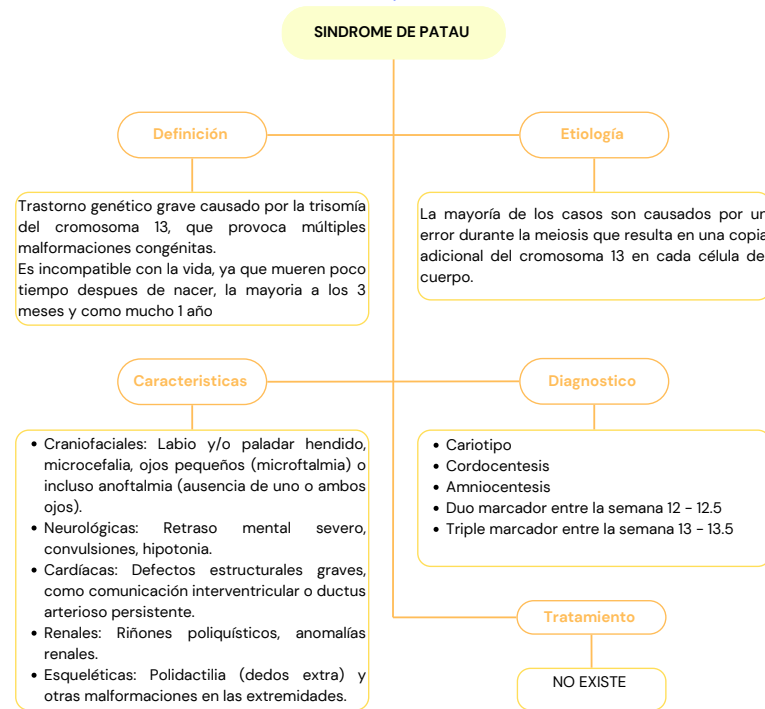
SINDROME DE PATAU

Definición

Trastorno genético grave causado por la trisomía del cromosoma 13, que provoca múltiples malformaciones congénitas.
Es incompatible con la vida, ya que mueren poco tiempo despues de nacer, la mayoria a los 3 meses y como mucho 1 año

Etiología

La mayoría de los casos son causados por un error durante la meiosis que resulta en una copia adicional del cromosoma 13 en cada célula del cuerpo.

Caracteristicas

- Craniofaciales: Labio y/o paladar hendido, microcefalia, ojos pequeños (microftalmia) o incluso anoftalmia (ausencia de uno o ambos ojos).
- Neurológicas: Retraso mental severo, convulsiones, hipotonia.
- Cardíacas: Defectos estructurales graves, como comunicación interventricular o ductus arterioso persistente.
- Renales: Riñones poliquísticos, anomalías renales.
- Esqueléticas: Polidactilia (dedos extra) y otras malformaciones en las extremidades.

Diagnostico

- Cariotipo
- Cordocentesis
- Amniocentesis
- Duo marcador entre la semana 12 - 12.5
- Triple marcador entre la semana 13 - 13.5

Tratamiento

NO EXISTE